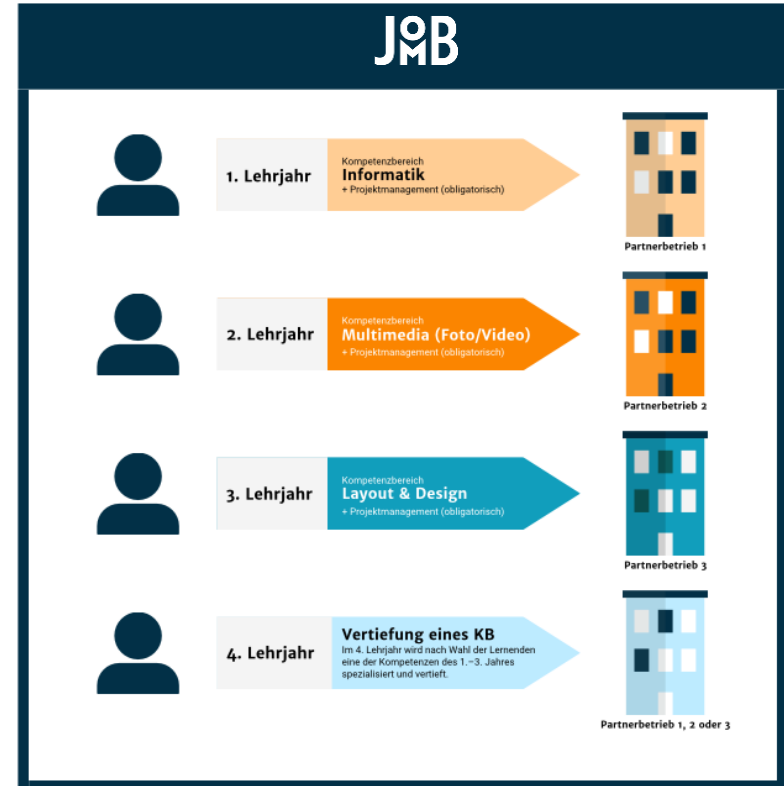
JOMB

1. Lehrjahr

Kompetenzbereich
Informatik
+ Projektmanagement (obligatorisch)

Partnerbetrieb 1

2. Lehrjahr

Kompetenzbereich
Multimedia (Foto/Video)
+ Projektmanagement (obligatorisch)

Partnerbetrieb 2

3. Lehrjahr

Kompetenzbereich
Layout & Design
+ Projektmanagement (obligatorisch)

Partnerbetrieb 3

4. Lehrjahr

Vertiefung eines KB
Im 4. Lehrjahr wird nach Wahl der Lernenden eine der Kompetenzen des 1.–3. Jahres spezialisiert und vertieft.

Partnerbetrieb 1, 2 oder 3